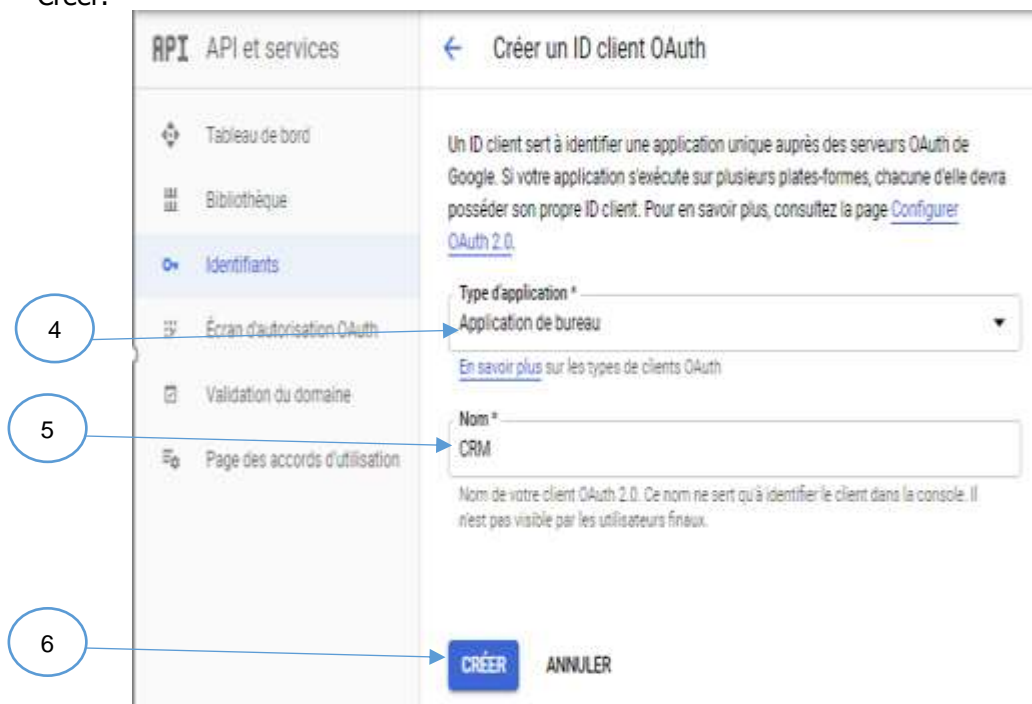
Créer.

API API et services

Tableau de bord

Bibliothèque

Identifiants

Écran d'autorisation OAuth

Validation du domaine

Page des accords d'utilisation

← Créer un ID client OAuth

Un ID client sert à identifier une application unique auprès des serveurs OAuth de Google. Si votre application s'exécute sur plusieurs plates-formes, chacune d'elle devra posséder son propre ID client. Pour en savoir plus, consultez la page Configurer OAuth 2.0.

Type d'application *
Application de bureau

En savoir plus sur les types de clients OAuth

Nom *
CRM

Nom de votre client OAuth 2.0. Ce nom ne sert qu'à identifier le client dans la console. Il n'est pas visible par les utilisateurs finaux.

CRÉER ANNULER

4

5

6